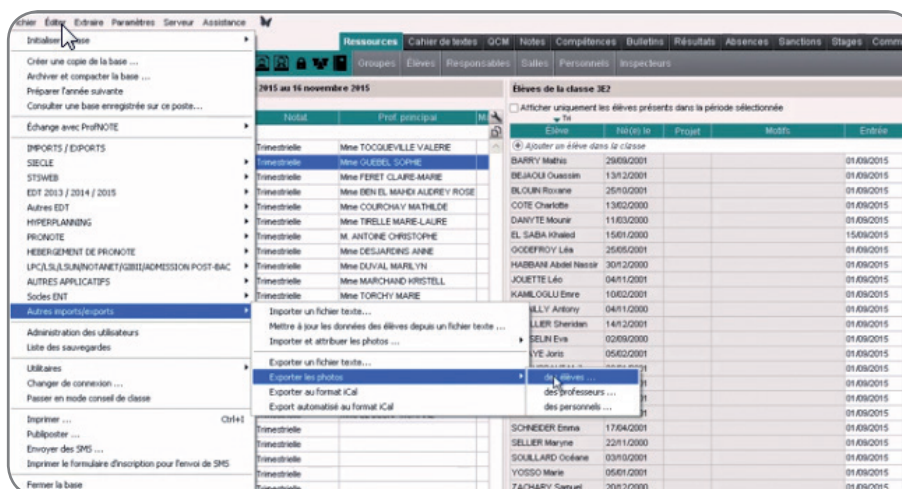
ichier Éditer Extraire Paramètres Serveur Assistance

Initialiser la base

Créer une copie de la base ...
Archiver et compacter la base ...
Préparer l'année suivante
Consulter une base enregistrée sur ce poste...

Échange avec ProfNOTE

IMPORTS / EXPORTS
SIECLE
STSWEB
EDT 2013 / 2014 / 2015
Autres EDT
HYPERPLANNING
PRONOTE
HEBERGEMENT DE PRONOTE
LPC/LSL/LSUN/NOTANET/GIBII/ADMISSION POST-BAC
AUTRES APPLICATIFS
Socles ENT
Autres imports/exports

Administration des utilisateurs
Liste des sauvegardes

Utilitaires
Changer de connexion ...
Passer en mode conseil de classe

Imprimer ... Ctrl+I
Publiposter ...
Envoyer des SMS ...
Imprimer le formulaire d'inscription pour l'envoi de SMS

Fermer la base

Ressources Cahier de textes QCM Notes Compétences Bulletins Résultats Absences Sanctions Stages Comm

Groupes Élèves Responsables Salles Personnels Inspecteurs

2015 au 16 novembre 2015

| Notat. | Prof. principal |
|---|---|
| Trimestrielle | Mme TOCQUEVILLE VALERE |
| Trimestrielle | Mme GUEBEL SOPHIE |
| Trimestrielle | Mme FERET CLAIRE-MARIE |
| Trimestrielle | Mme BEN EL MAHDI AUDREY ROSE |
| Trimestrielle | Mme COURCHAY MATHILDE |
| Trimestrielle | Mme TIRELLE MARIE-LAURE |
| Trimestrielle | M. ANTOINE CHRISTOPHE |
| Trimestrielle | Mme DESJARDINS ANNE |
| Trimestrielle | Mme DUVAL MARILYN |
| Trimestrielle | Mme MARCHAND KRISTELL |
| Trimestrielle | Mme TORCHY MARIE |
| Trimestrielle | |
| Trimestrielle | |
| Trimestrielle | |

Importer un fichier texte...
Mettre à jour les données des élèves depuis un fichier texte ...
Importer et attribuer les photos ...

Exporter un fichier texte...
Exporter les photos
Exporter au format iCal
Export automatisé au format iCal

des élèves ...
des professeurs ...
des personnels ...

Élèves de la classe 3E2

Afficher uniquement les élèves présents dans la période sélectionnée

Ajouter un élève dans la classe

| Élève | Né(e) le | Projet | Motifs | Entrée |
|---|---|---|---|---|
| BARRY Mathis | 29/09/2001 | | | 01/09/2015 |
| BEJAOUI Ouassin | 13/12/2001 | | | 01/09/2015 |
| BLOUIN Roxane | 25/10/2001 | | | 01/09/2015 |
| COTE Charlotte | 13/02/2000 | | | 01/09/2015 |
| DANYTE Mounir | 11/03/2000 | | | 01/09/2015 |
| EL SABA Khaled | 15/01/2000 | | | 15/09/2015 |
| GODEFROY Léa | 25/05/2001 | | | 01/09/2015 |
| HABBANI Abdel Nassir | 30/12/2000 | | | 01/09/2015 |
| JOUETTE Léo | 04/11/2001 | | | 01/09/2015 |
| KAMILOGLU Emre | 10/02/2001 | | | 01/09/2015 |
| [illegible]LLY Antony | 04/11/2000 | | | 01/09/2015 |
| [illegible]LLIER Sheriden | 14/12/2001 | | | 01/09/2015 |
| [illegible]SELIN Eva | 02/09/2000 | | | 01/09/2015 |
| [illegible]YE Joris | 05/02/2001 | | | 01/09/2015 |
| SCHNEIDER Emma | 17/04/2001 | | | 01/09/2015 |
| SELLIER Maryne | 22/11/2000 | | | 01/09/2015 |
| SOULLARD Océane | 03/10/2001 | | | 01/09/2015 |
| YOSSO Marie | 05/01/2001 | | | 01/09/2015 |
| ZACHARY Samuel | 20/12/2000 | | | 01/09/2015 |